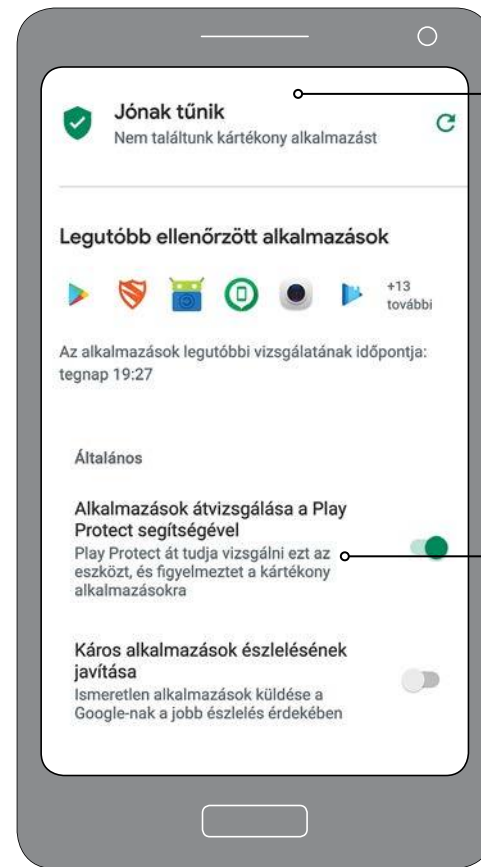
Jónak tűnik
Nem találtunk kártékony alkalmazást

Legutóbb ellenőrzött alkalmazások

+13 további

Az alkalmazások legutóbbi vizsgálatának időpontja: tegnap 19:27

Általános

Alkalmazások átvizsgálása a Play Protect segítségével
Play Protect át tudja vizsgálni ezt az eszközt, és figyelmeztet a kártékony alkalmazásokra

Káros alkalmazások észlelésének javítása
Ismeretlen alkalmazások küldése a Google-nak a jobb észlelés érdekében